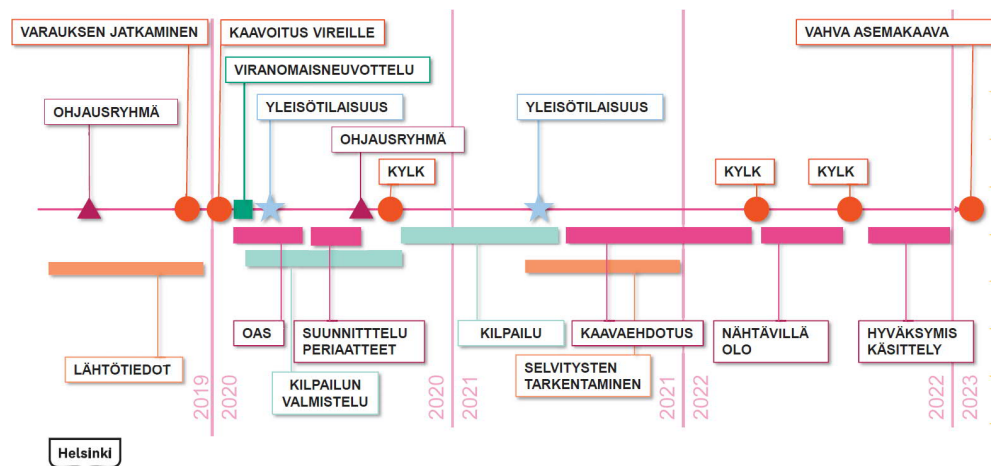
VARAUKSEN JATKAMINEN

KAAVOITUS VIREILLE

VAHVA ASEMAKAAVA

VIRANOMAISNEUVOTTELU

OHJAUSRYHMÄ

YLEISÖTILAISUUS

YLEISÖTILAISUUS

OHJAUSRYHMÄ

KYLK

KYLK

KYLK

OAS

SUUNNITTTELU PERIAATTEET

KILPAILU

KAAVAEHDOTUS

NÄHTÄVILLÄ OLO

HYVÄKSYMIS KÄSITTELY

LÄHTÖTIEDOT

KILPAILUN VALMISTELU

SELVITYSTEN TARKENTAMINEN

2019

2020

2020

2021

2021

2022

2022

2023

Helsinki